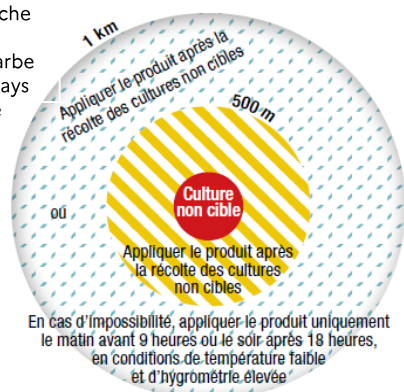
che

arbe
ays
e

1 km

Appliquer le produit après la récolte des cultures non cibles

500 m

Culture non cible

ou

Appliquer le produit après la récolte des cultures non cibles

En cas d'impossibilité, appliquer le produit uniquement le matin avant 9 heures ou le soir après 18 heures, en conditions de température faible et d'hygrométrie élevée